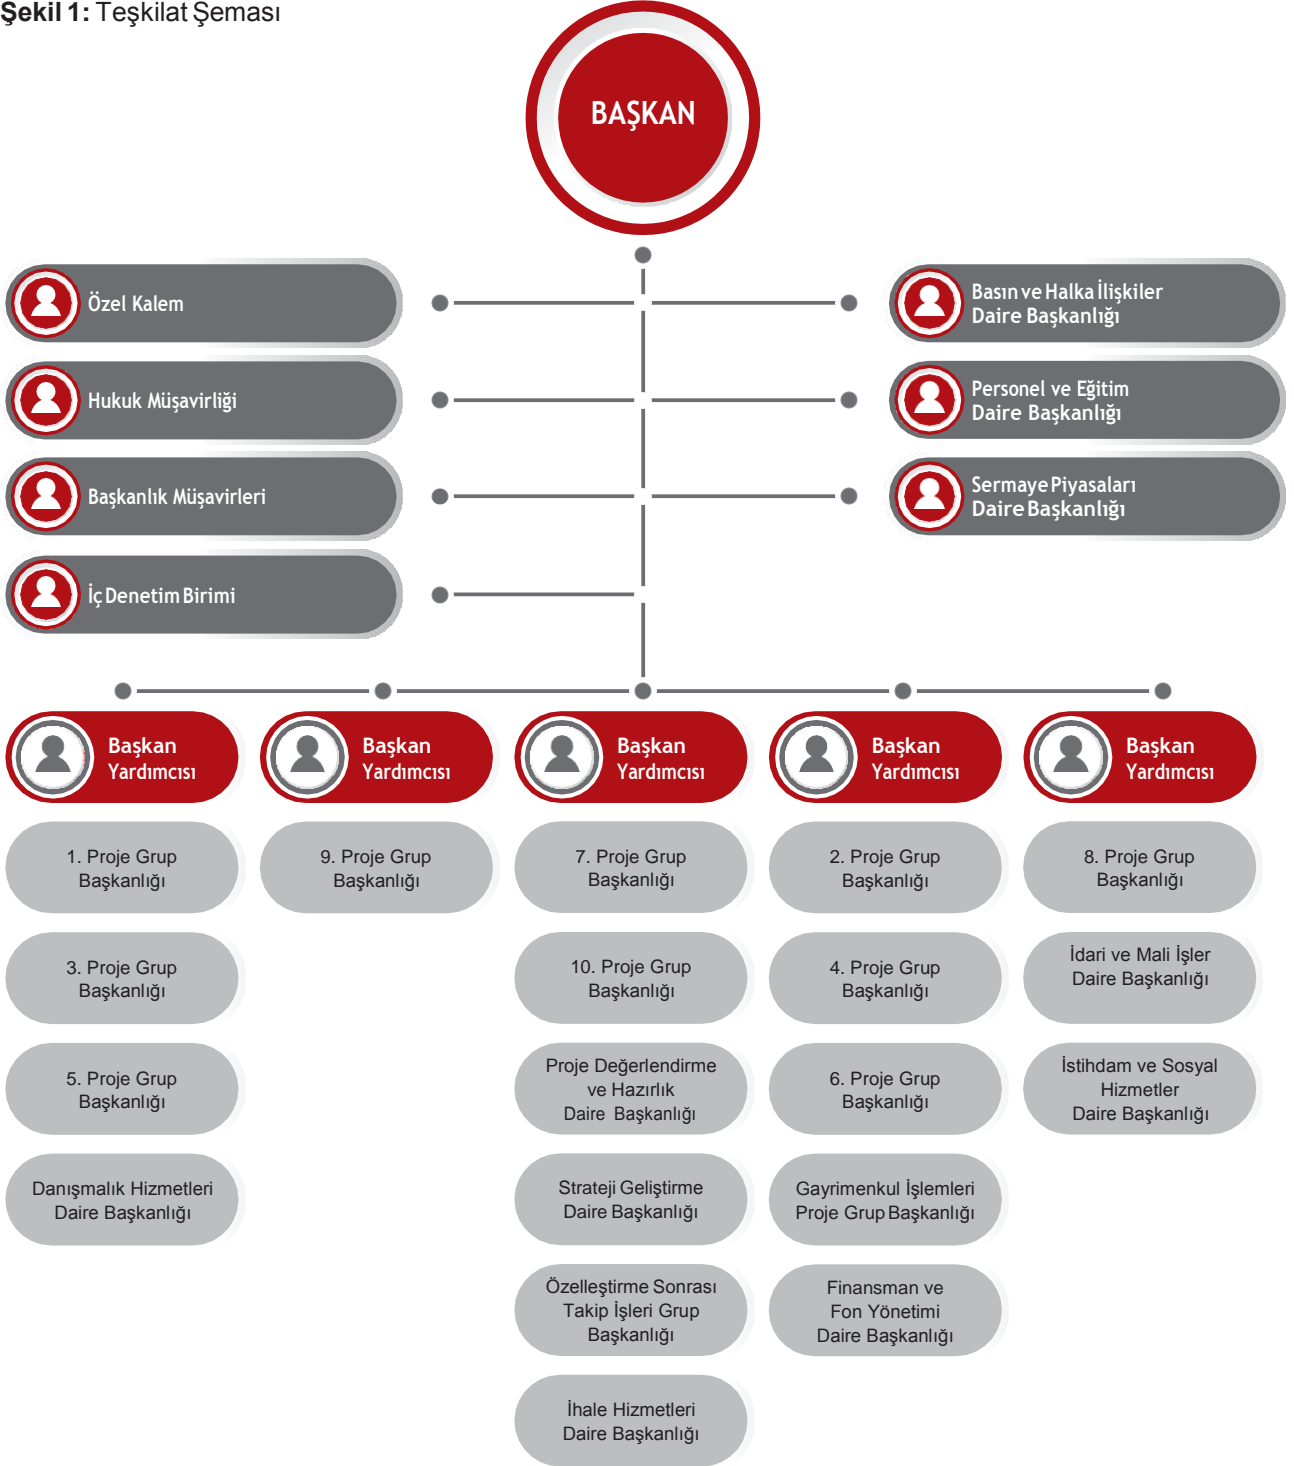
**Şekil 1:** Teşkilat Şeması

BAŞKAN

Özel Kalem

Hukuk Müşavirliği

Başkanlık Müşavirleri

İç Denetim Birimi

Basın ve Halka İlişkiler Daire Başkanlığı

Personel ve Eğitim Daire Başkanlığı

Sermaye Piyasaları Daire Başkanlığı

Başkan Yardımcısı

1. Proje Grup Başkanlığı

3. Proje Grup Başkanlığı

5. Proje Grup Başkanlığı

Danışmalık Hizmetleri Daire Başkanlığı

Başkan Yardımcısı

9. Proje Grup Başkanlığı

Başkan Yardımcısı

7. Proje Grup Başkanlığı

10. Proje Grup Başkanlığı

Proje Değerlendirme ve Hazırlık Daire Başkanlığı

Strateji Geliştirme Daire Başkanlığı

Özelleştirme Sonrası Takip İşleri Grup Başkanlığı

İhale Hizmetleri Daire Başkanlığı

Başkan Yardımcısı

2. Proje Grup Başkanlığı

4. Proje Grup Başkanlığı

6. Proje Grup Başkanlığı

Gayrimenkul İşlemleri Proje Grup Başkanlığı

Finansman ve Fon Yönetimi Daire Başkanlığı

Başkan Yardımcısı

8. Proje Grup Başkanlığı

İdari ve Mali İşler Daire Başkanlığı

İstihdam ve Sosyal Hizmetler Daire Başkanlığı